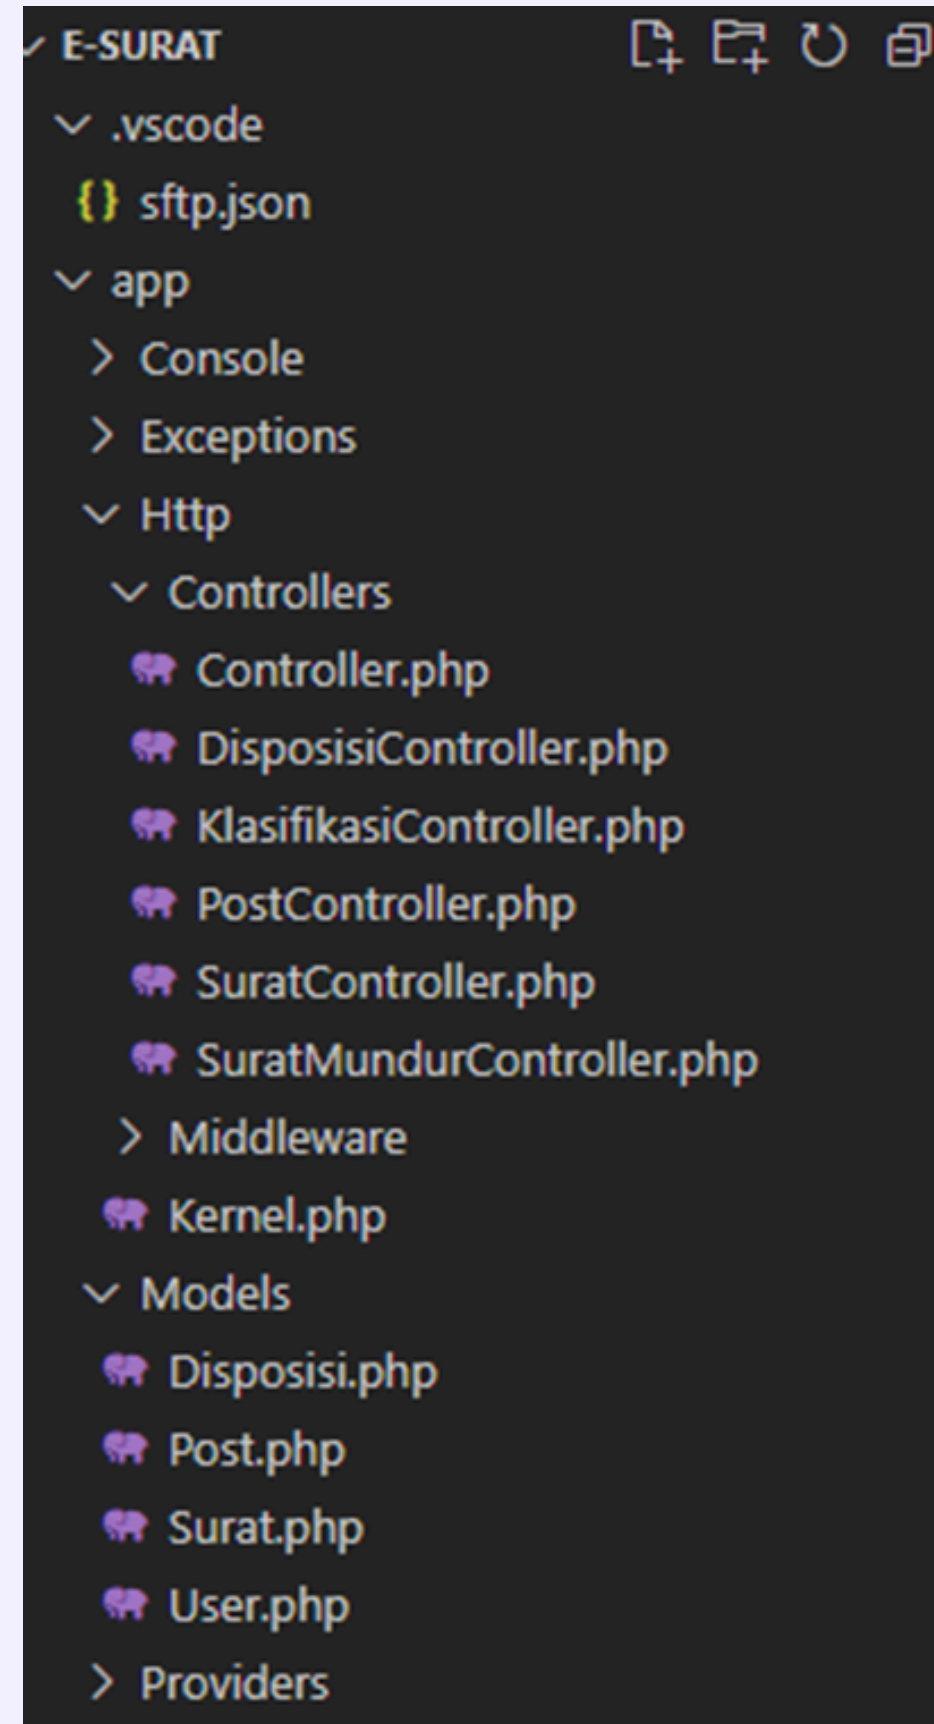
E-SURAT
.vscode
sftp.json
app
Console
Exceptions
Http
Controllers
Controller.php
DisposisiController.php
KlasifikasiController.php
PostController.php
SuratController.php
SuratMundurController.php
Middleware
Kernel.php
Models
Disposisi.php
Post.php
Surat.php
User.php
Providers